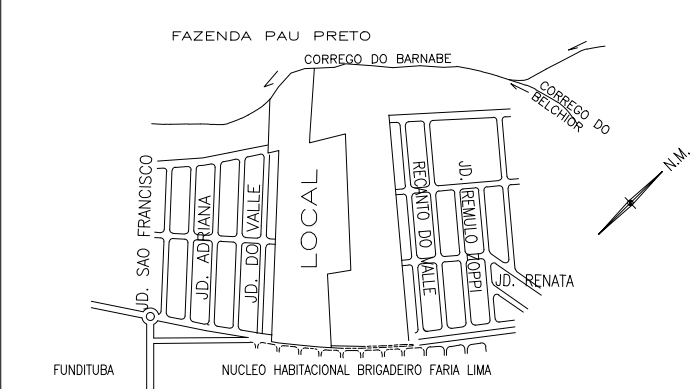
FAZENDA PAU PRETO

CORREGO DO BARNABE

CORREGO DO BELCHIOR

N.M.

JD. SAO FRANCISCO

JD. ADRIANA

JD. DO VALLE

LOCAL

RECANTO DO VALLE

JD. REMULO ZOPPI

JD. RENATA

FUNDITUBA

NUCLEO HABITACIONAL BRIGADEIRO FARIA LIMA